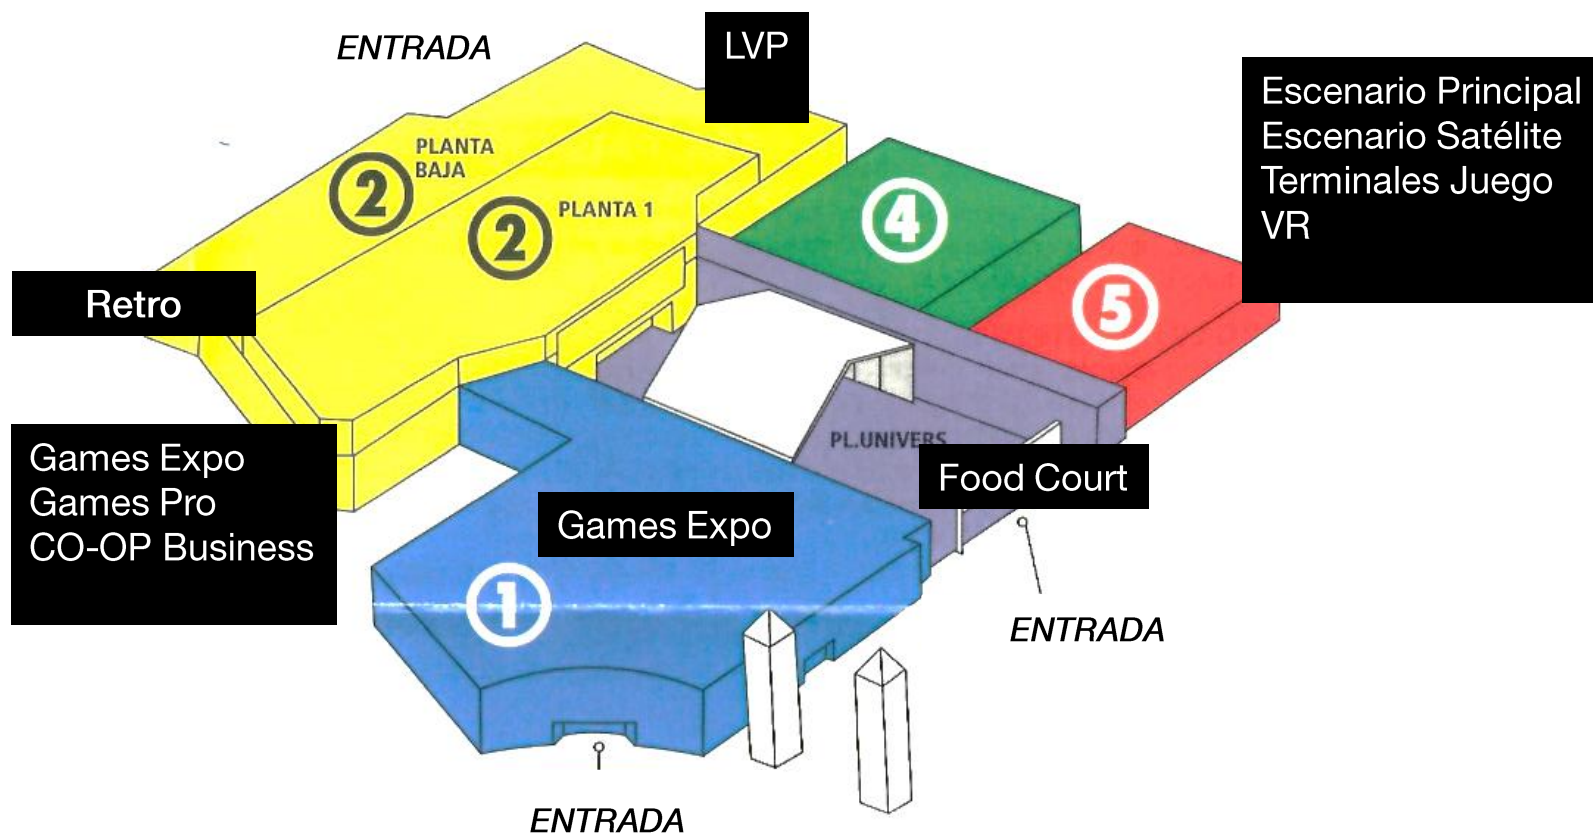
ENTRADA

LVP

Escenario Principal
Escenario Satélite
Terminales Juego
VR

PLANTA BAJA

2

PLANTA 1

2

4

5

Retro

PL.UNIVERS

Games Expo
Games Pro
CO-OP Business

Food Court

Games Expo

1

ENTRADA

ENTRADA